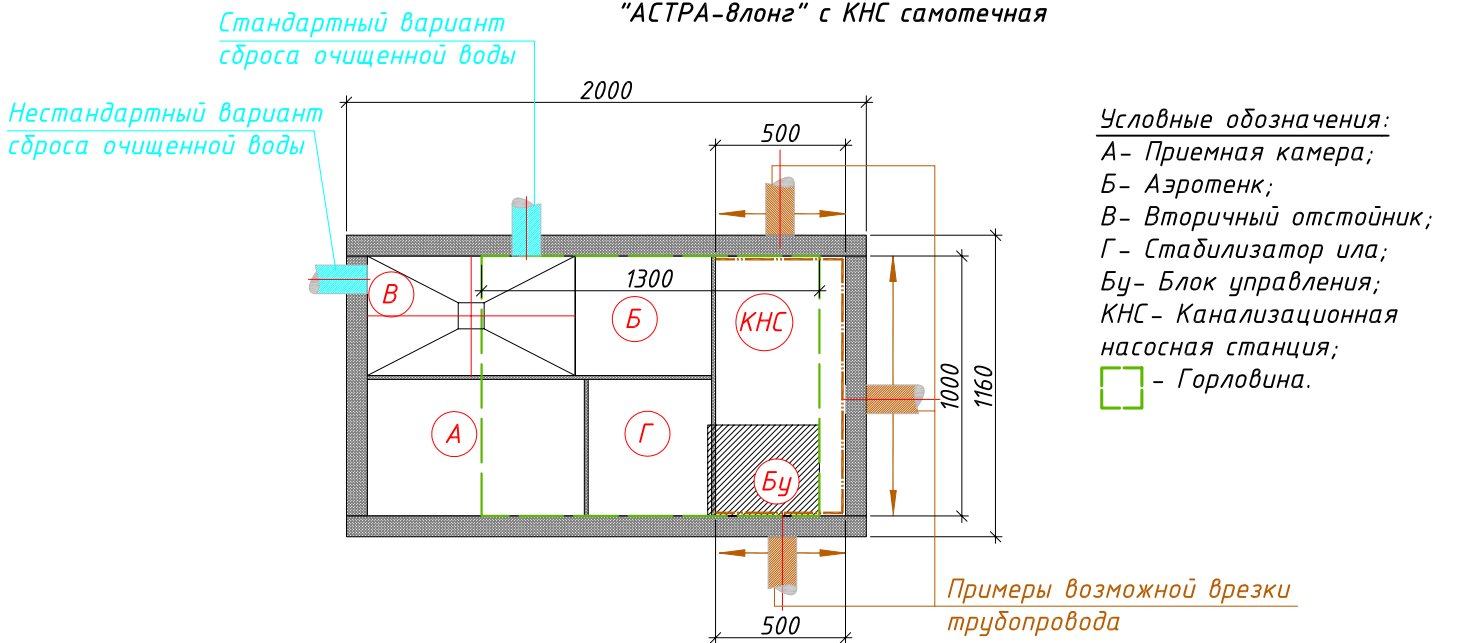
"АСТРА-8лонг" с КНС самотечная

Стандартный вариант сброса очищенной воды

Нестандартный вариант сброса очищенной воды

2000

500

1300

В

Б

КНС

А

Г

Бу

1000

1160

500

Условные обозначения:
А- Приемная камера;
Б- Аэротенк;
В- Вторичный отстойник;
Г- Стабилизатор ила;
Бу- Блок управления;
КНС- Канализационная насосная станция;
- Горловина.

Примеры возможной врезки трубопровода